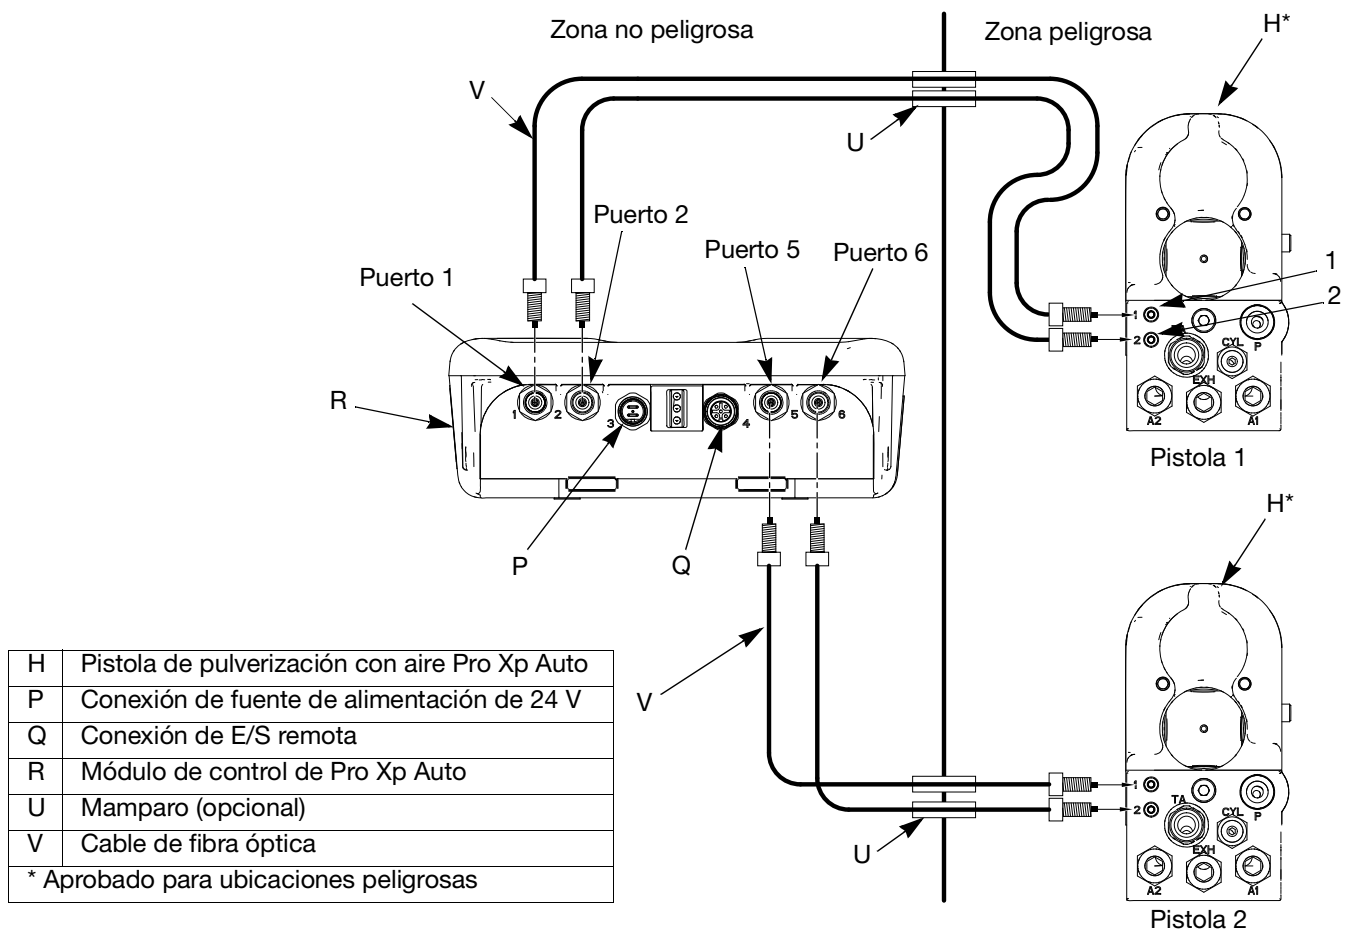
Zona no peligrosa

Zona peligrosa

H*

V

U

Puerto 2

Puerto 1

Puerto 5

Puerto 6

1

2

R

1 2 3 4 5 6

1 2 CYL P EXH A2 A1

Pistola 1

H*

P

Q

V

1 2 TA CYL P EXH A2 A1

U

Pistola 2

| H | Pistola de pulverización con aire Pro Xp Auto |
|---|---|
| P | Conexión de fuente de alimentación de 24 V |
| Q | Conexión de E/S remota |
| R | Módulo de control de Pro Xp Auto |
| U | Mamparo (opcional) |
| V | Cable de fibra óptica |
| * Aprobado para ubicaciones peligrosas | |